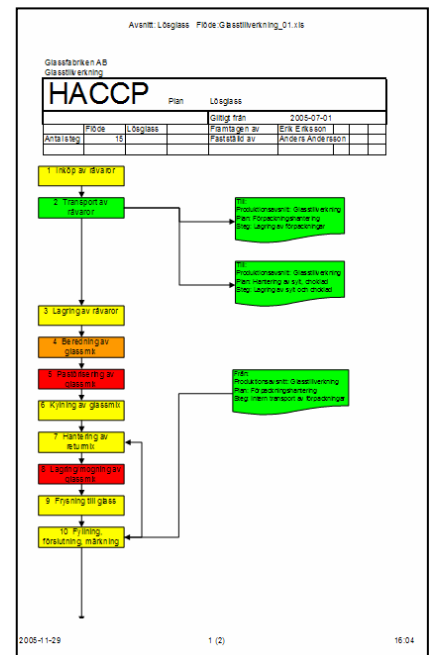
Avsnitt: Lösglass Flöde:Glasstillverkning_01.xls

Glassfabriken AB
Glasstillverkning

HACCP Plan Lösglass

| | | | | Giltigt från | 2005-07-01 | | |
|---|---|---|---|---|---|---|---|
| | Flöde | Lösglass | | Framtagen av | Erik Eriksson | | |
| Antal steg | 15 | | | Fastställd av | Anders Andersson | | |

1 Inköp av råvaror

2 Transport av råvaror

Till:
Produktionsavsnitt: Glasstillverkning
Plan: Förpackningshantering
Steg: Lagring av förpackningar

Till:
Produktionsavsnitt: Glasstillverkning
Plan: Hantering av sylt, choklad
Steg: Lagring av sylt och choklad

3 Lagring av råvaror

4 Beredning av glassmix

5 Pastörisering av glassmix

Från:
Produktionsavsnitt: Glasstillverkning
Plan: Förpackningshantering
Steg: Intern transport av förpackningar

6 Kylning av glassmix

7 Hantering av returmix

8 Lagring/mogning av glassmix

9 Frysning till glass

10 Fyllning, förslutning, märkning

2005-11-29 1 (2) 16:04